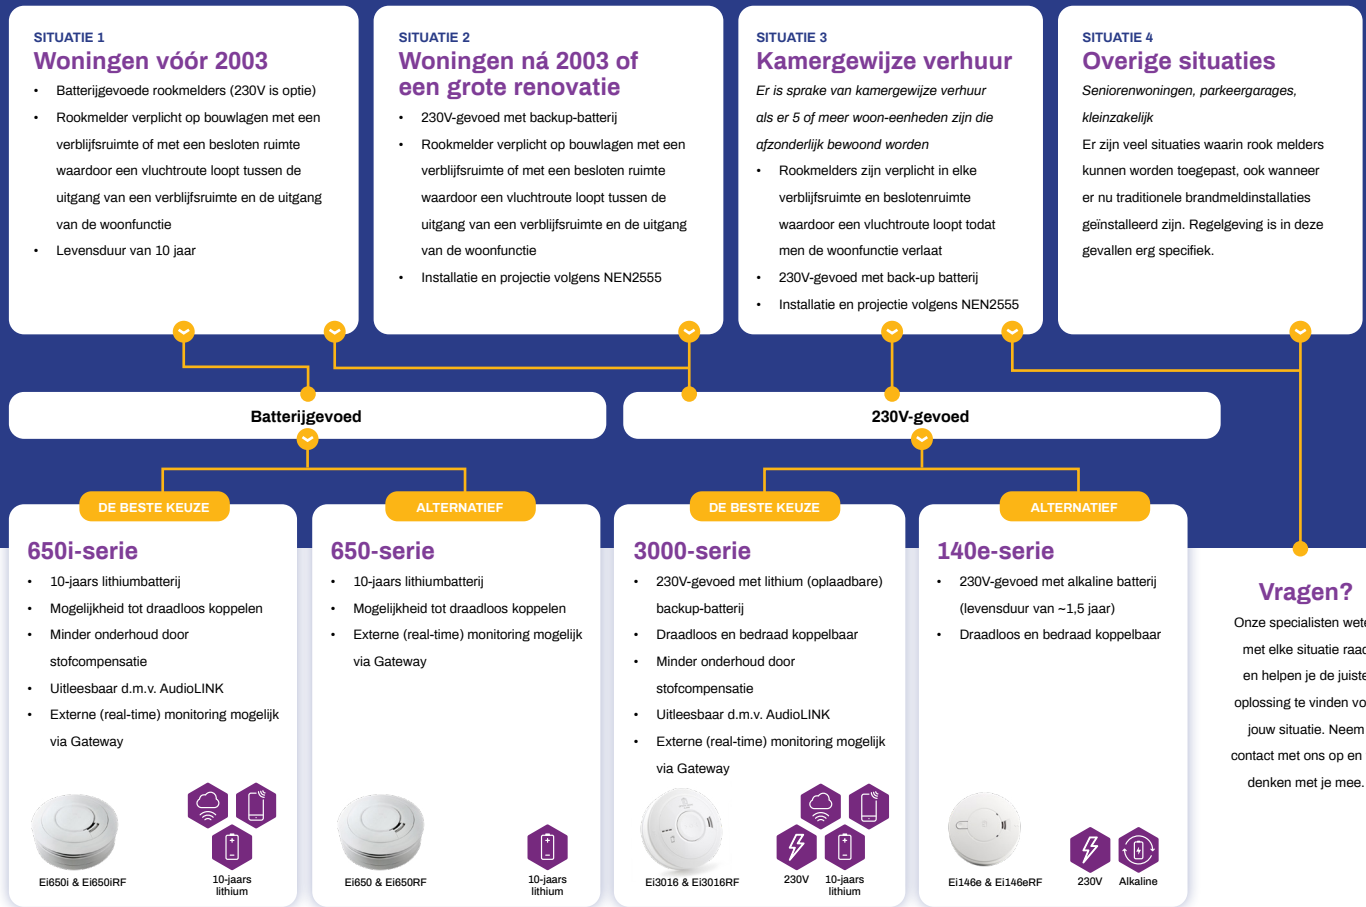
SITUATIE 1
Woningen vóór 2003

- Batterijgevoede rookmelders (230V is optie)
- Rookmelder verplicht op bouwlagen met een verblijfsruimte of met een besloten ruimte waardoor een vluchtroute loopt tussen de uitgang van een verblijfsruimte en de uitgang van de woonfunctie
- Levensduur van 10 jaar

SITUATIE 2
Woningen ná 2003 of een grote renovatie

- 230V-gevoed met backup-batterij
- Rookmelder verplicht op bouwlagen met een verblijfsruimte of met een besloten ruimte waardoor een vluchtroute loopt tussen de uitgang van een verblijfsruimte en de uitgang van de woonfunctie
- Installatie en projectie volgens NEN2555

SITUATIE 3
Kamergewijze verhuur

Er is sprake van kamergewijze verhuur als er 5 of meer woon-eenheden zijn die afzonderlijk bewoond worden

- Rookmelders zijn verplicht in elke verblijfsruimte en beslotenruimte waardoor een vluchtroute loopt todat men de woonfunctie verlaat
- 230V-gevoed met back-up batterij
- Installatie en projectie volgens NEN2555

SITUATIE 4
Overige situaties

Seniorenwoningen, parkeergarages, kleinzakelijk

Er zijn veel situaties waarin rook melders kunnen worden toegepast, ook wanneer er nu traditionele brandmeldinstallaties geïnstalleerd zijn. Regelgeving is in deze gevallen erg specifiek.

Batterijgevoed

230V-gevoed

DE BESTE KEUZE
650i-serie

- 10-jaars lithiumbatterij
- Mogelijkheid tot draadloos koppelen
- Minder onderhoud door stofcompensatie
- Uitleesbaar d.m.v. AudioLINK
- Externe (real-time) monitoring mogelijk via Gateway

Ei650i & Ei650iRF
10-jaars lithium

ALTERNATIEF
650-serie

- 10-jaars lithiumbatterij
- Mogelijkheid tot draadloos koppelen
- Externe (real-time) monitoring mogelijk via Gateway

Ei650 & Ei650RF
10-jaars lithium

DE BESTE KEUZE
3000-serie

- 230V-gevoed met lithium (oplaadbare) backup-batterij
- Draadloos en bedraad koppelbaar
- Minder onderhoud door stofcompensatie
- Uitleesbaar d.m.v. AudioLINK
- Externe (real-time) monitoring mogelijk via Gateway

Ei3016 & Ei3016RF
230V
10-jaars lithium

ALTERNATIEF
140e-serie

- 230V-gevoed met alkaline batterij (levensduur van ~1,5 jaar)
- Draadloos en bedraad koppelbaar

Ei146e & Ei146eRF
230V
Alkaline

Vragen?
Onze specialisten wet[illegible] met elke situatie raad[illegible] en helpen je de juiste oplossing te vinden vo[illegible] jouw situatie. Neem contact met ons op en denken met je mee.